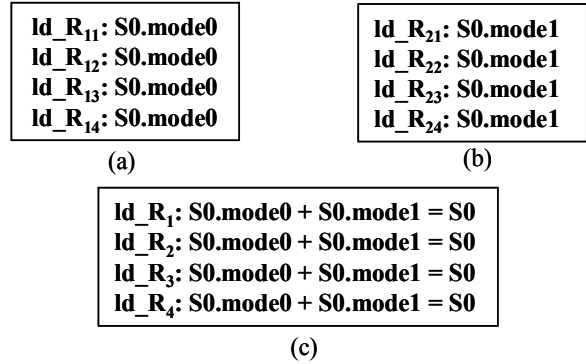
$ld\_R_{11}$: S0.mode0
$ld\_R_{12}$: S0.mode0
$ld\_R_{13}$: S0.mode0
$ld\_R_{14}$: S0.mode0

(a)

$ld\_R_{21}$: S0.mode1
$ld\_R_{22}$: S0.mode1
$ld\_R_{23}$: S0.mode1
$ld\_R_{24}$: S0.mode1

(b)

$ld\_R_{1}$: S0.mode0 + S0.mode1 = S0
$ld\_R_{2}$: S0.mode0 + S0.mode1 = S0
$ld\_R_{3}$: S0.mode0 + S0.mode1 = S0
$ld\_R_{4}$: S0.mode0 + S0.mode1 = S0

(c)